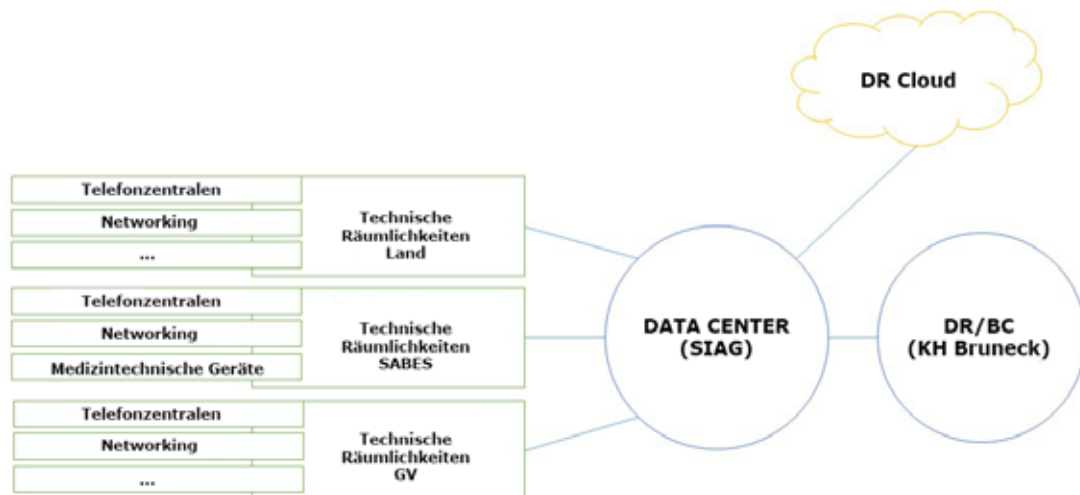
DR Cloud

Telefonzentralen
Networking
...
Technische Räumlichkeiten Land

Telefonzentralen
Networking
Medizintechnische Geräte
Technische Räumlichkeiten SABES

Telefonzentralen
Networking
...
Technische Räumlichkeiten GV

DATA CENTER (SIAG)

DR/BC (KH Bruneck)